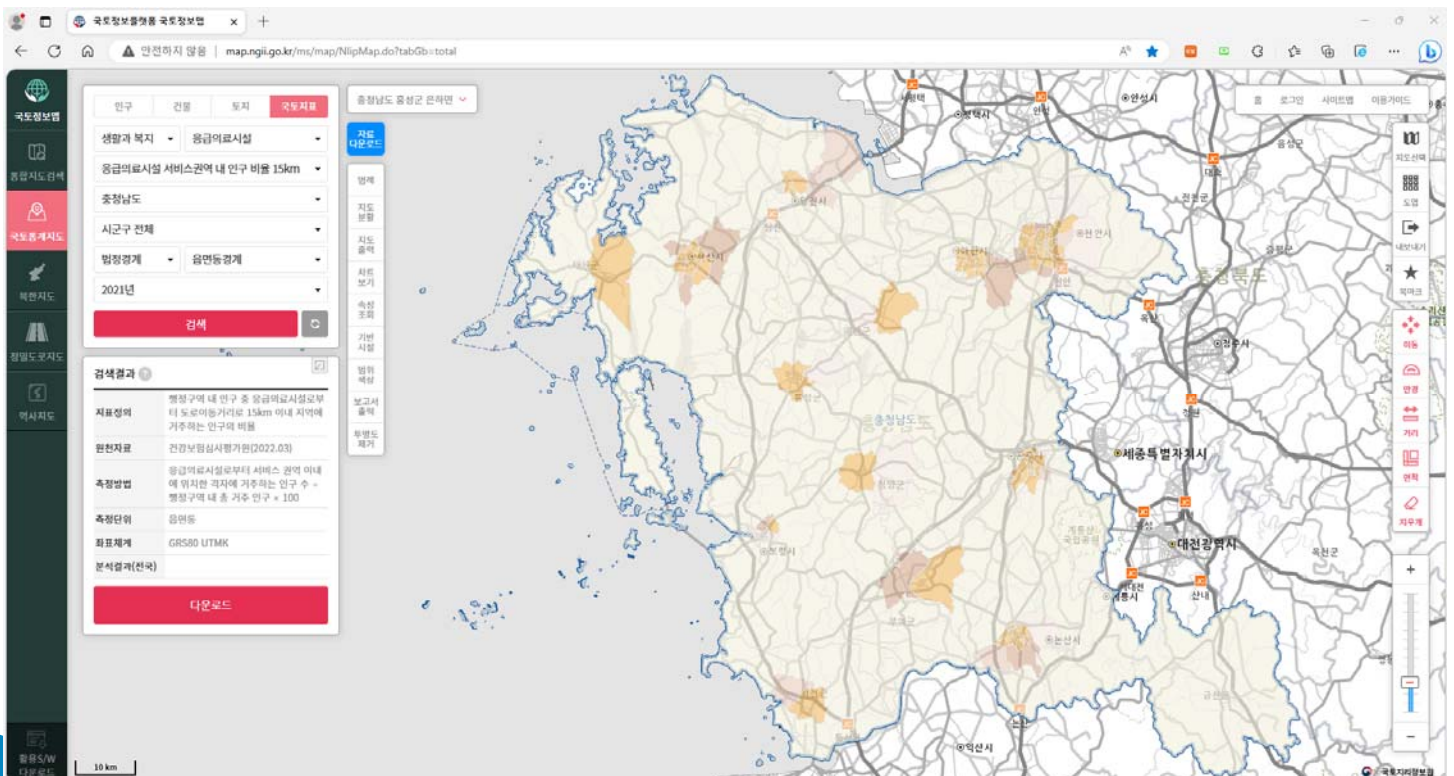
국토정보플랫폼 국토정보맵
안전하지 않음 | map.ngii.go.kr/ms/map/NlipMap.do?tabGb=total

국토정보맵
통합지도검색
국토통계지도
북한지도
정밀도로지도
역사지도
활용S/W 다운로드

인구 | 건물 | 토지 | 국토지표
생활과 복지
응급의료시설
응급의료시설 서비스권역 내 인구 비율 15km
충청남도
시군구 전체
법정경계
읍면동경계
2021년
검색

검색결과
| 지표정의 | 행정구역 내 인구 중 응급의료시설로부터 도로이동거리로 15km 이내 지역에 거주하는 인구의 비율 |
|---|---|
| 원천자료 | 건강보험심사평가원(2022.03) |
| 측정방법 | 응급의료시설로부터 서비스 권역 이내에 위치한 격자에 거주하는 인구 수 ÷ 행정구역 내 총 거주 인구 × 100 |
| 측정단위 | 읍면동 |
| 좌표체계 | GRS80 UTMK |
| 분석결과(전국) | |

다운로드

충청남도 홍성군 은하면
자료 다운로드
범례
지도 분할
지도 출력
차트 보기
속성 조회
기반 시설
범위 색상
보고서 출력
투명도 제거

홈 | 로그인 | 사이트맵 | 이용가이드
지도선택
도엽
내보내기
북마크
이동
반경
거리
면적
지우개

안성시
평택시
아산시
천안시
충청북도
청주시
충청남도
세종특별자치시
대전광역시
논산시
계룡시
익산시
10 km
국토지리정보원